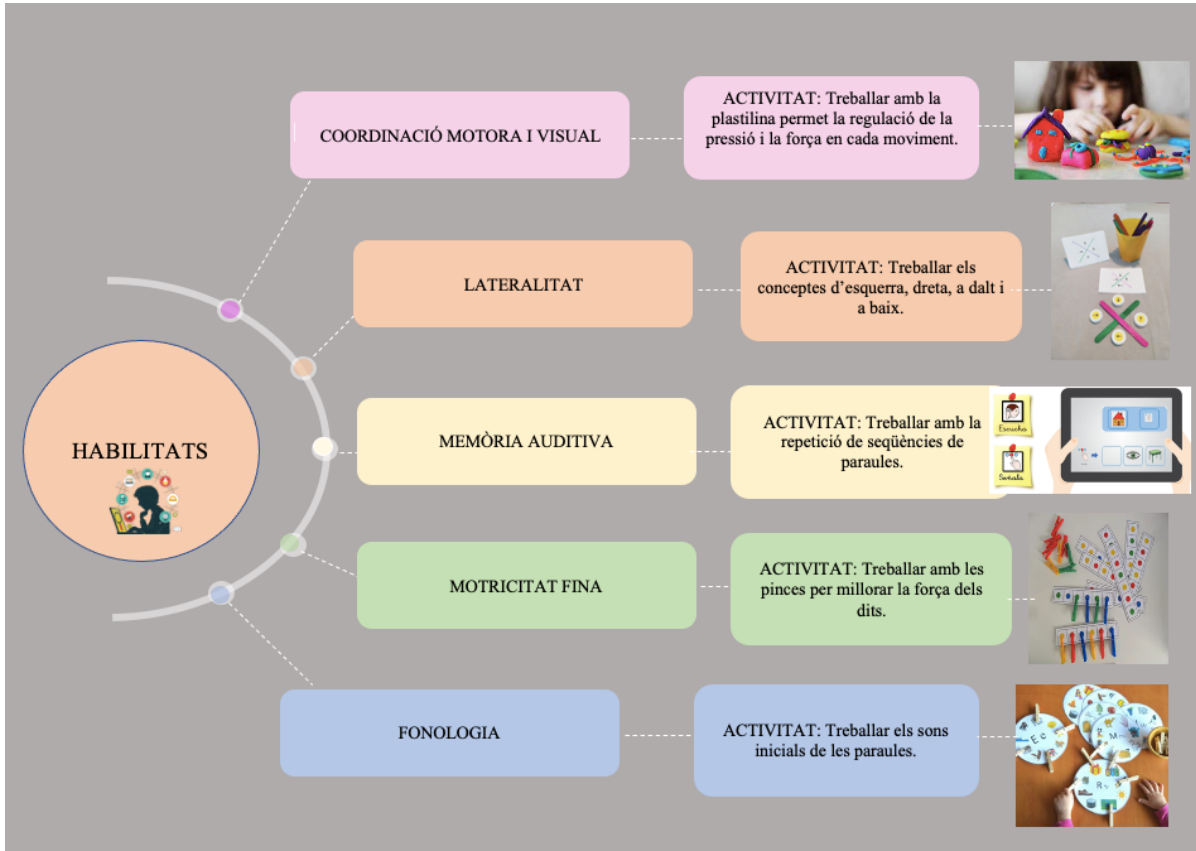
HABILITATS

COORDINACIÓ MOTORA I VISUAL

ACTIVITAT: Treballar amb la plastilina permet la regulació de la pressió i la força en cada moviment.

LATERALITAT

ACTIVITAT: Treballar els conceptes d'esquerra, dreta, a dalt i a baix.

MEMÒRIA AUDITIVA

ACTIVITAT: Treballar amb la repetició de seqüències de paraules.

Escucha

Señala

MOTRICITAT FINA

ACTIVITAT: Treballar amb les pinces per millorar la força dels dits.

FONOLOGIA

ACTIVITAT: Treballar els sons inicials de les paraules.